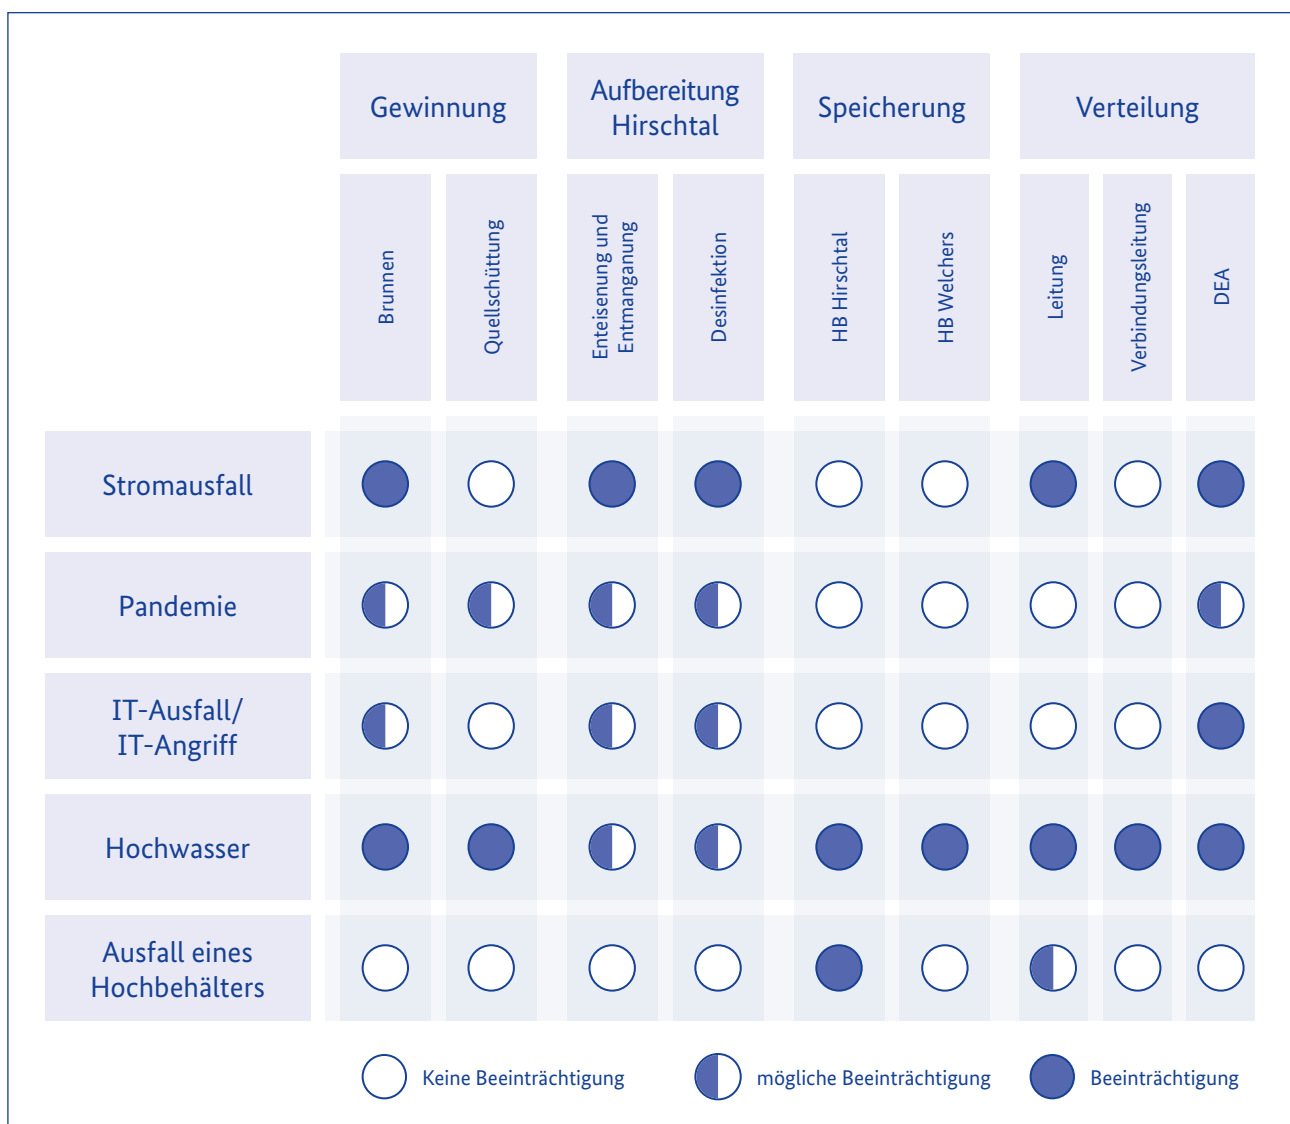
| | Gewinnung | | Aufbereitung Hirschtal | | Speicherung | | Verteilung | | |
|---|---|---|---|---|---|---|---|---|---|
| | Brunnen | Quellschüttung | Enteisenung und Entmanganung | Desinfektion | HB Hirschtal | HB Welchers | Leitung | Verbindungsleitung | DEA |
| Stromausfall | | | | | | | | | |
| Pandemie | | | | | | | | | |
| IT-Ausfall/ IT-Angriff | | | | | | | | | |
| Hochwasser | | | | | | | | | |
| Ausfall eines Hochbehälters | | | | | | | | | |

Keine Beeinträchtigung mögliche Beeinträchtigung Beeinträchtigung